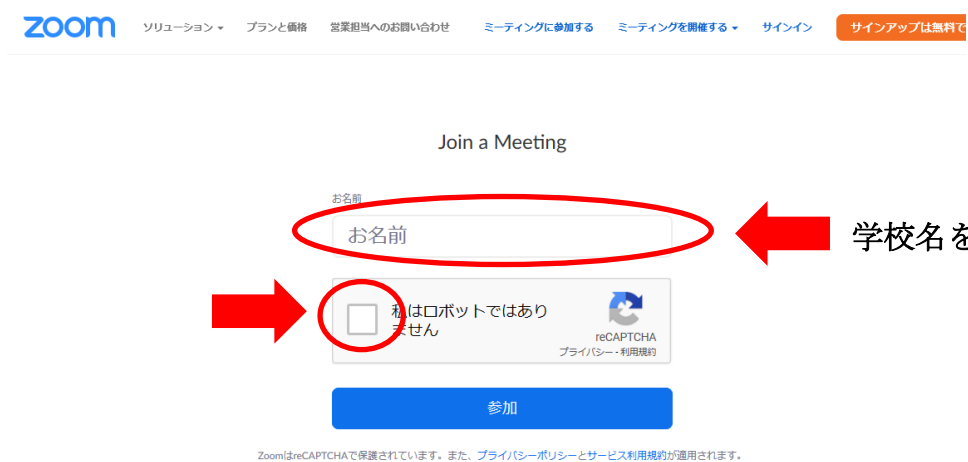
zoom ソリューション ▾ プランと価格 営業担当へのお問い合わせ ミーティングに参加する ミーティングを開催する ▾ サインイン サインアップは無料で

Join a Meeting

お名前

お名前

学校名を

私はロボットではありません

reCAPTCHA
プライバシー - 利用規約

参加

ZoomはreCAPTCHAで保護されています。また、プライバシーポリシーとサービス利用規約が適用されます。